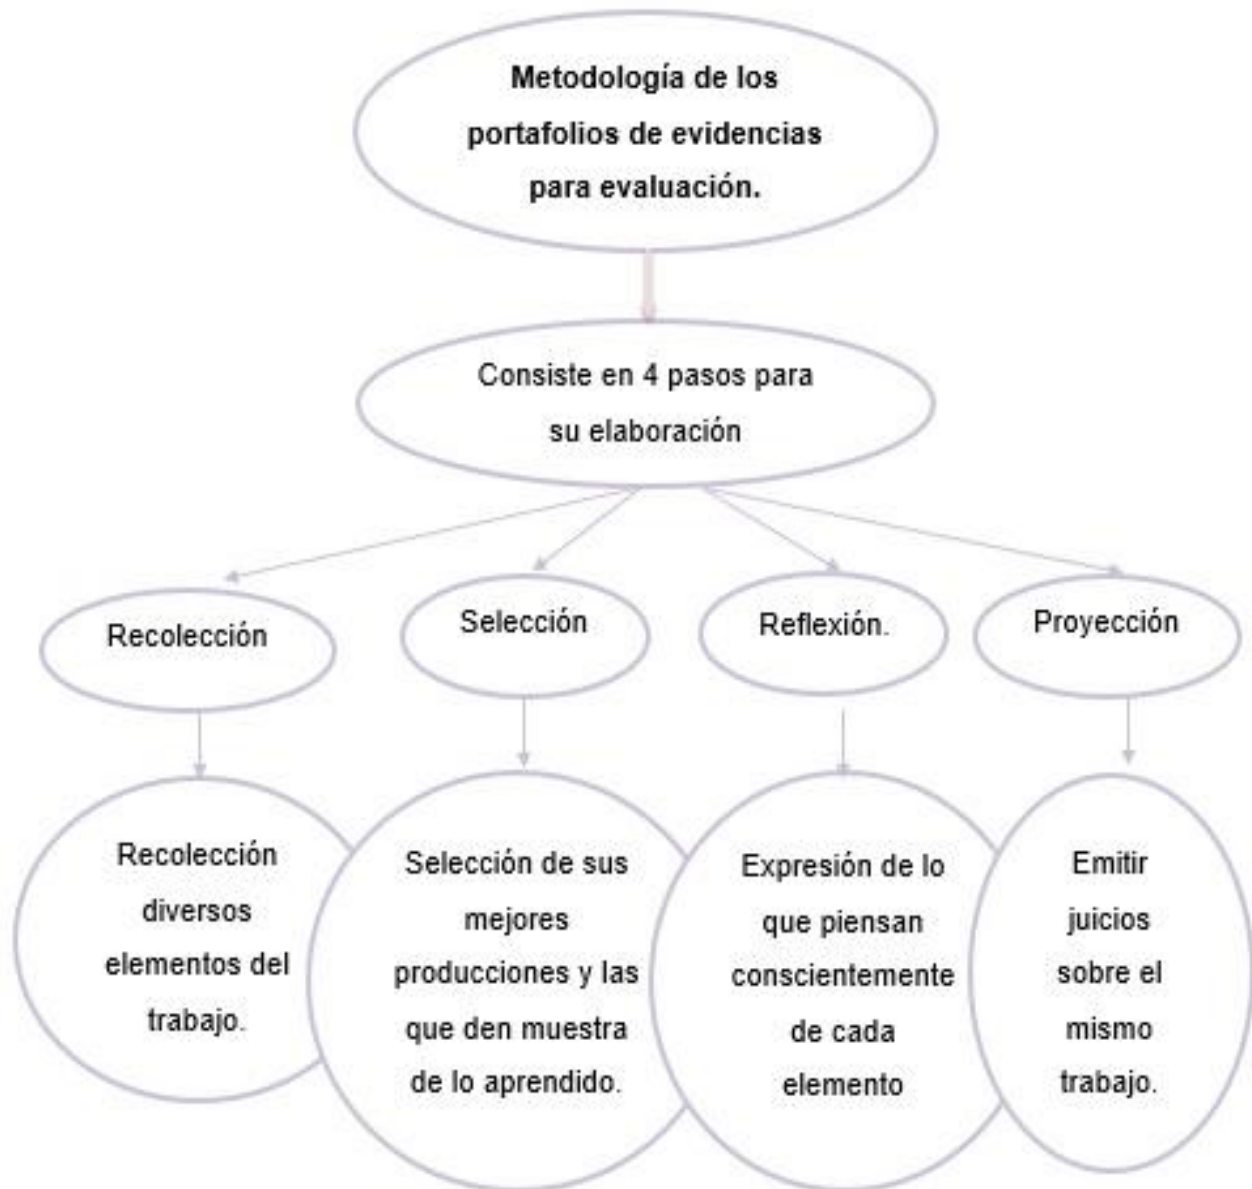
Metodología de los portafolios de evidencias para evaluación.

Consiste en 4 pasos para su elaboración

Recolección

Selección

Reflexión.

Proyección

Recolección diversos elementos del trabajo.

Selección de sus mejores producciones y las que den muestra de lo aprendido.

Expresión de lo que piensan conscientemente de cada elemento

Emitir juicios sobre el mismo trabajo.